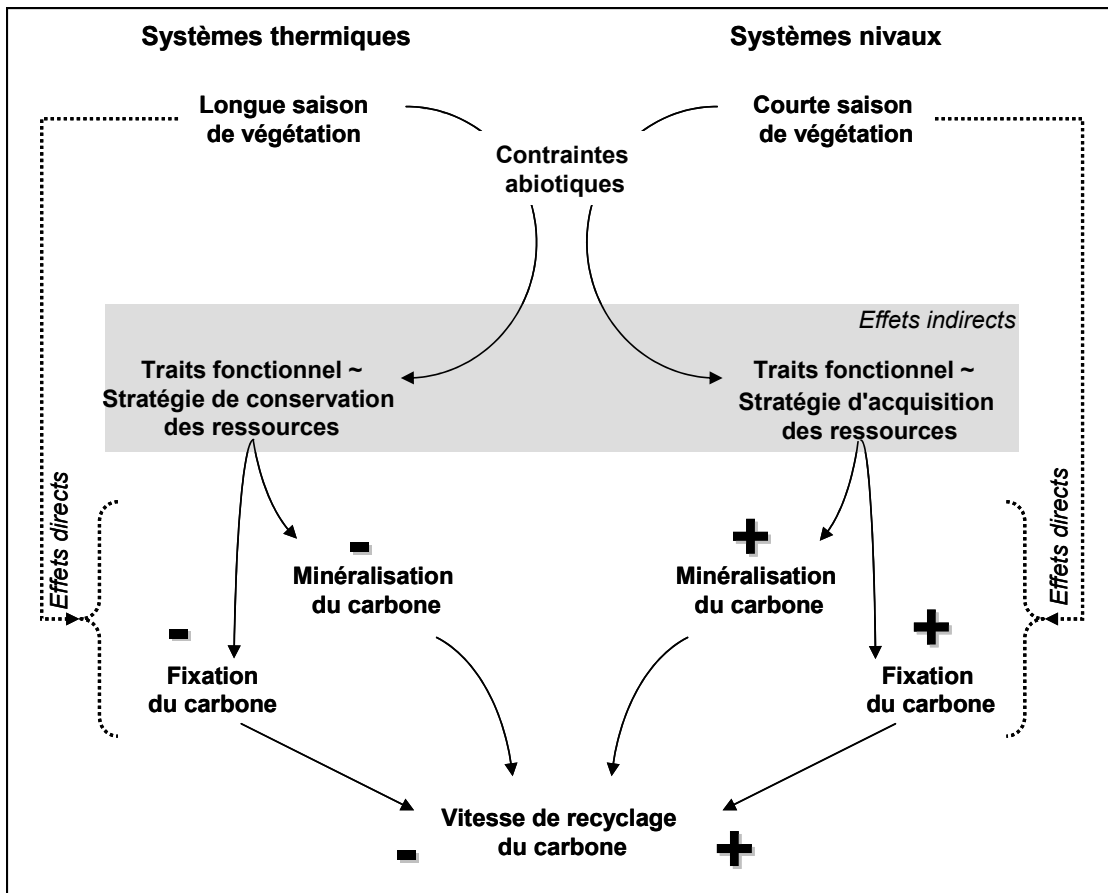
Systèmes thermiques

Systèmes nivaux

Longue saison de végétation

Courte saison de végétation

Contraintes abiotiques

Effets indirects

Traits fonctionnel ~ Stratégie de conservation des ressources

Traits fonctionnel ~ Stratégie d'acquisition des ressources

Effets directs

Effets directs

-

Minéralisation du carbone

+

Minéralisation du carbone

-

Fixation du carbone

+

Fixation du carbone

Vitesse de recyclage du carbone

-

+